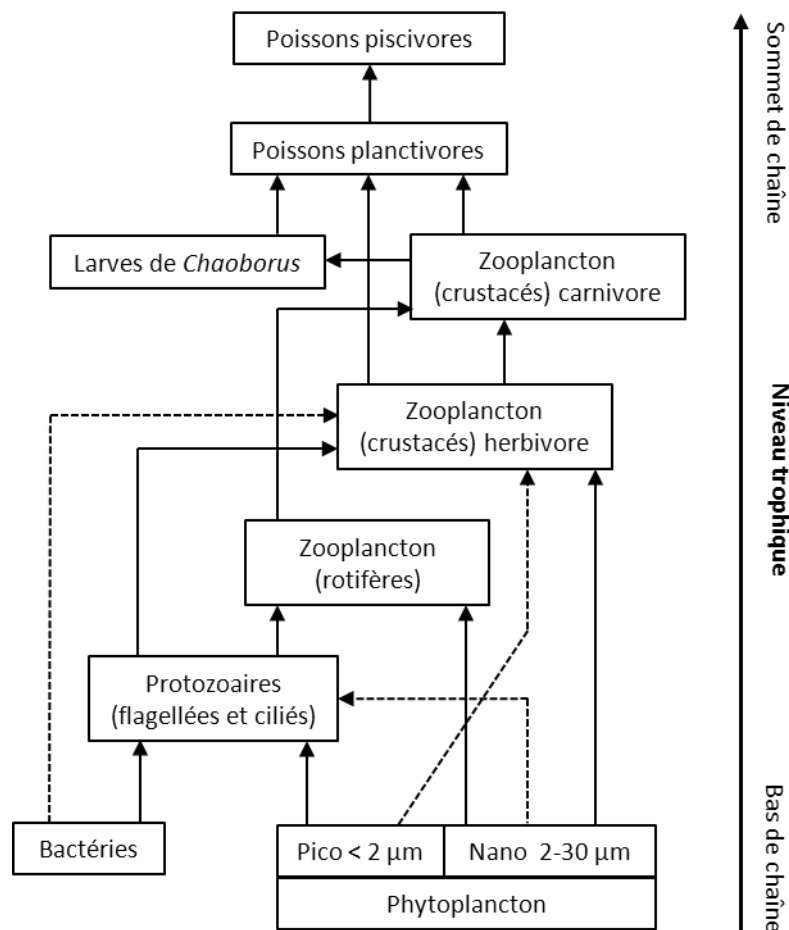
Poissons piscivores

Poissons planctivores

Larves de *Chaoborus*

Zooplancton (crustacés) carnivore

Zooplancton (crustacés) herbivore

Zooplancton (rotifères)

Protozoaires (flagellées et ciliés)

Bactéries

Pico < 2 µm

Nano 2-30 µm

Phytoplancton

Sommet de chaîne

Niveau trophique

Bas de chaîne